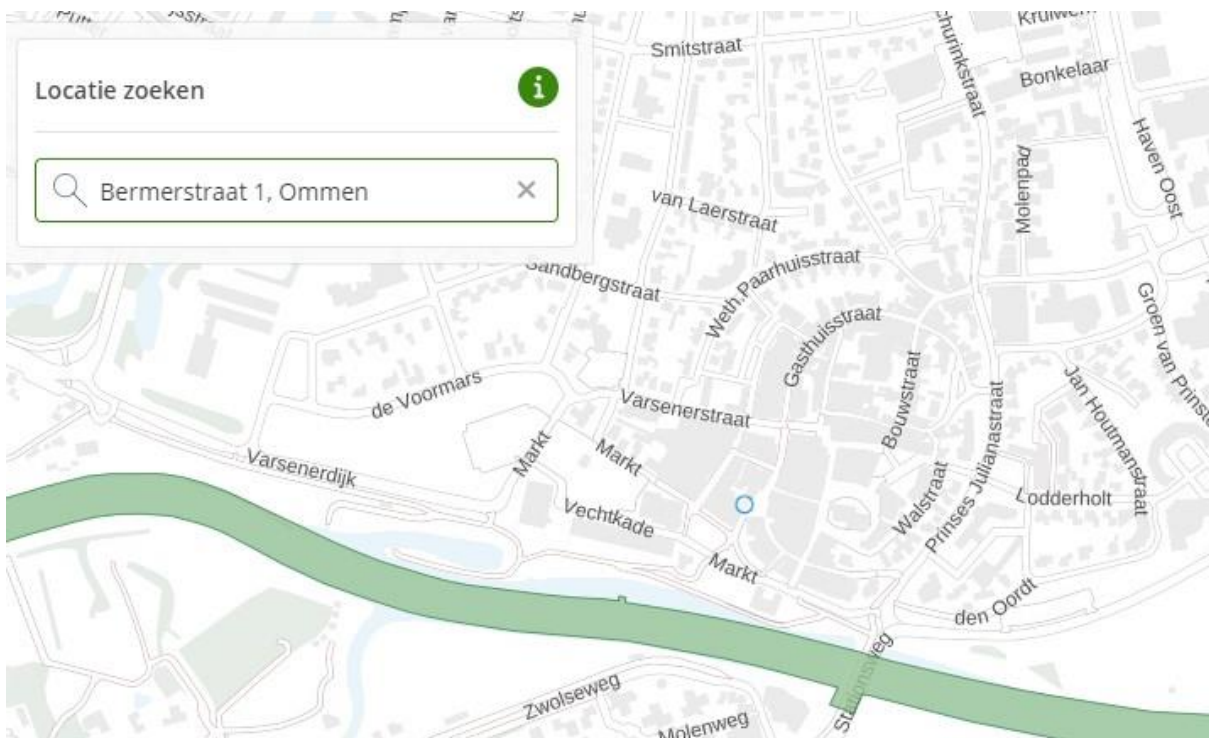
Locatie zoeken

Bermerstraat 1, Ommen

Smitstraat
Schurinkstraat
Kruiwe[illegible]
Bonkelaar
Haven Oost
Molenpad
van Laerstraat
Sandbergstraat
Weth.Paarhuisstraat
Gasthuisstraat
Groen van Prinst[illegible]
Jan Houtmanstraat
Bouwstraat
Prinses Julianastraat
de Voormars
Varsenerstraat
Markt
Markt
Varsenerdijk
Walstraat
Lodderholt
Vechtkade
Markt
den Oordt
Stationsweg
Zwolseweg
Molenweg